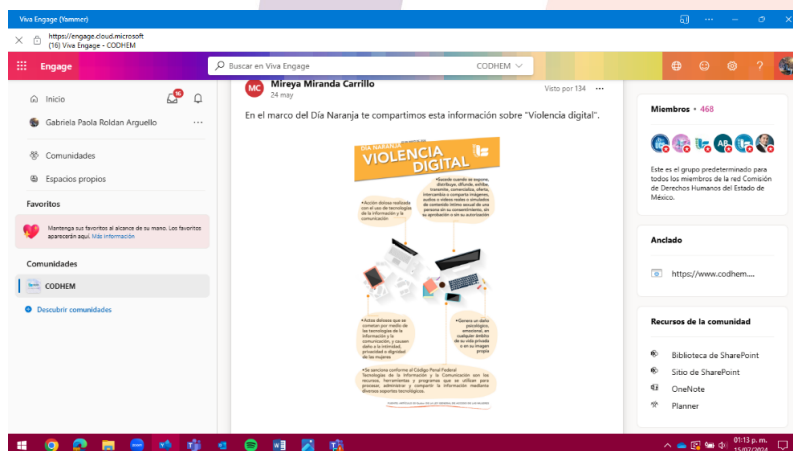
Viva Engage (Yammer)

https://engage.cloud.microsoft
(16) Viva Engage - CODHEM

Engage

Buscar en Viva Engage

CODHEM

Inicio

Gabriela Paola Roldan Arguello

Comunidades

Espacios propios

Favoritos

Mantenga sus favoritos al alcance de su mano. Los favoritos aparecerán aquí. Más información

Comunidades

CODHEM

Descubrir comunidades

MC

Mireya Miranda Carrillo

24 may

Visto por 134

En el marco del Día Naranja te compartimos esta información sobre "Violencia digital".

DÍA NARANJA

VIOLENCIA DIGITAL

•Acción dolosa realizada con el uso de tecnologías de la información y la comunicación

•Sucede cuando se expone, distribuye, difunde, exhibe, transmite, comercializa, oferta, intercambia o comparte imágenes, audios o videos reales o simulados de contenido íntimo sexual de una persona sin su consentimiento, sin su aprobación o sin su autorización

•Actos dolosos que se cometan por medio de las tecnologías de la información y comunicación, y causen daño a la intimidad, privacidad o dignidad de las mujeres

•Genera un daño psicológico, emocional, en cualquier ámbito de su vida privada o en su imagen propia

•Se sanciona conforme el Código Penal Federal
Tecnologías de la Información y la Comunicación son los recursos, herramientas y programas que se utilizan para procesar, administrar y compartir la información mediante diversos soportes tecnológicos.

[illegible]

Miembros • 468

AB

Este es el grupo predeterminado para todos los miembros de la red Comisión de Derechos Humanos del Estado de México.

Anclado

https://www.codhem....

Recursos de la comunidad

Biblioteca de SharePoint

Sitio de SharePoint

OneNote

Planner

01:13 p. m.
15/07/2024